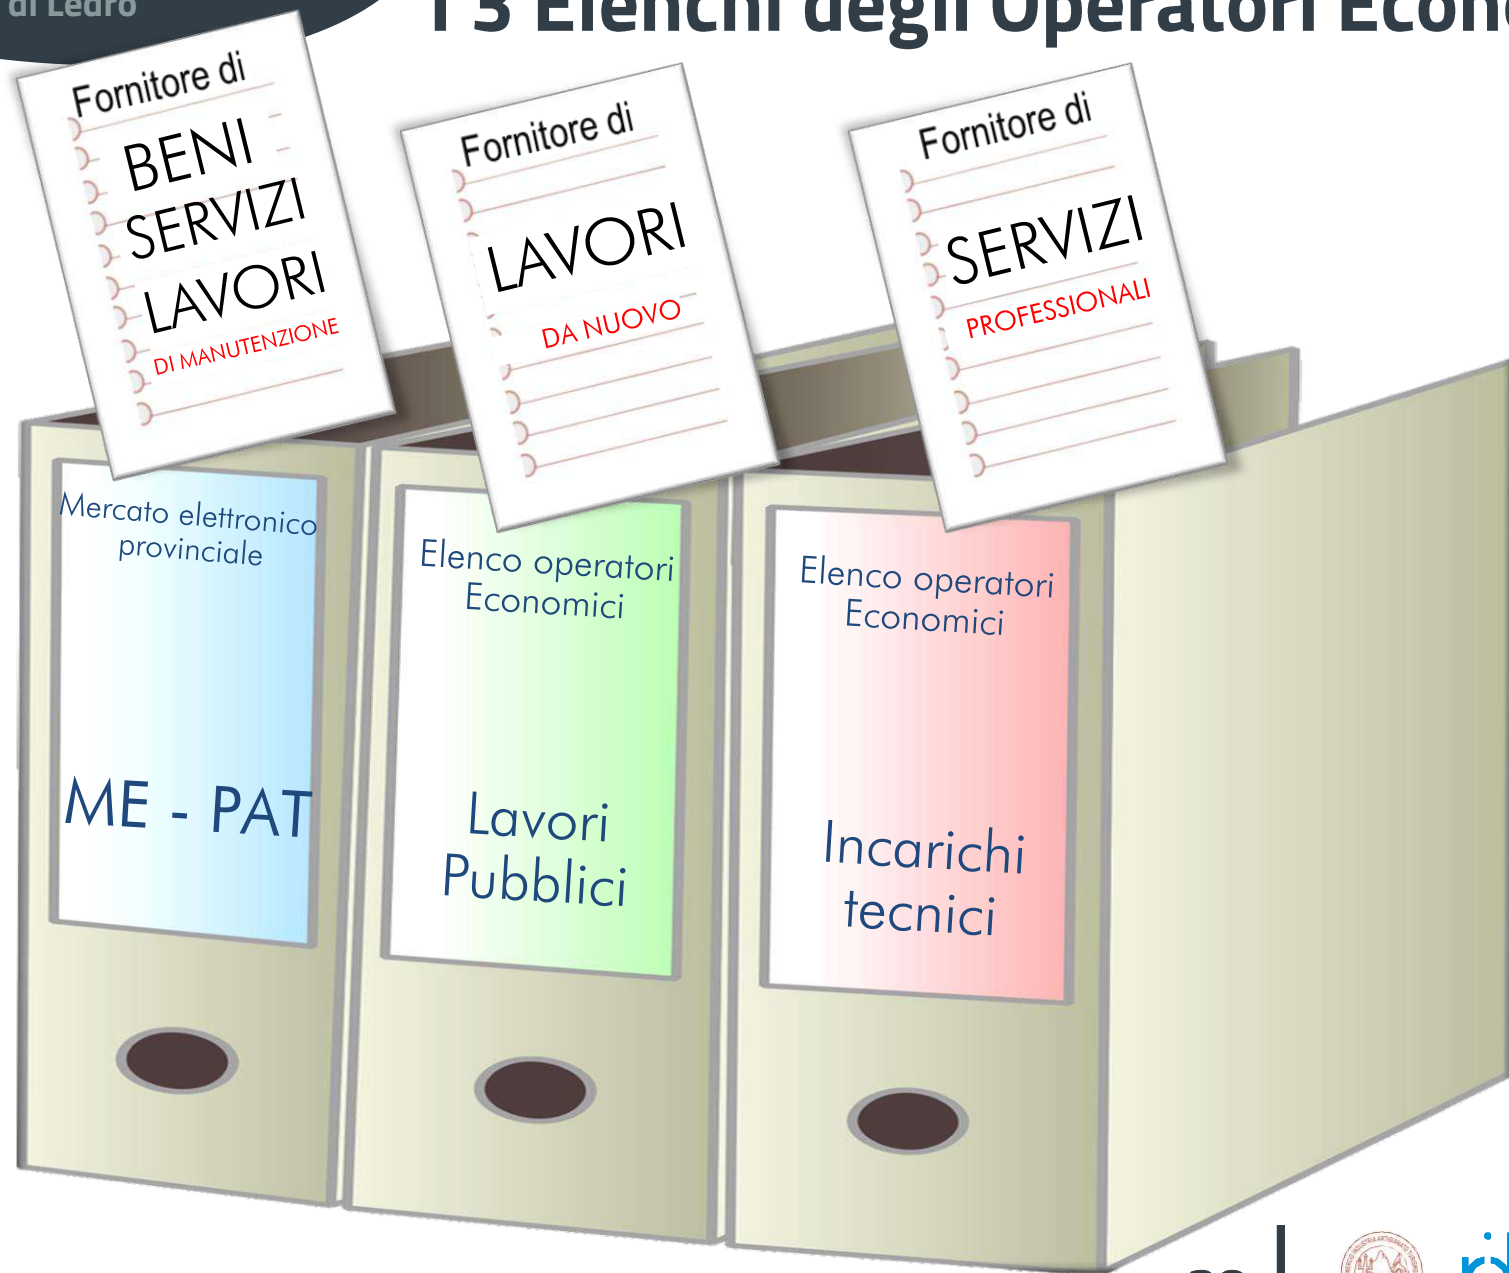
di Ledro

I 3 Elenchi degli Operatori Econ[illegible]

Fornitore di
BENI
SERVIZI
LAVORI
DI MANUTENZIONE

Fornitore di
LAVORI
DA NUOVO

Fornitore di
SERVIZI
PROFESSIONALI

Mercato elettronico provinciale

ME - PAT

Elenco operatori Economici

Lavori Pubblici

Elenco operatori Economici

Incarichi tecnici